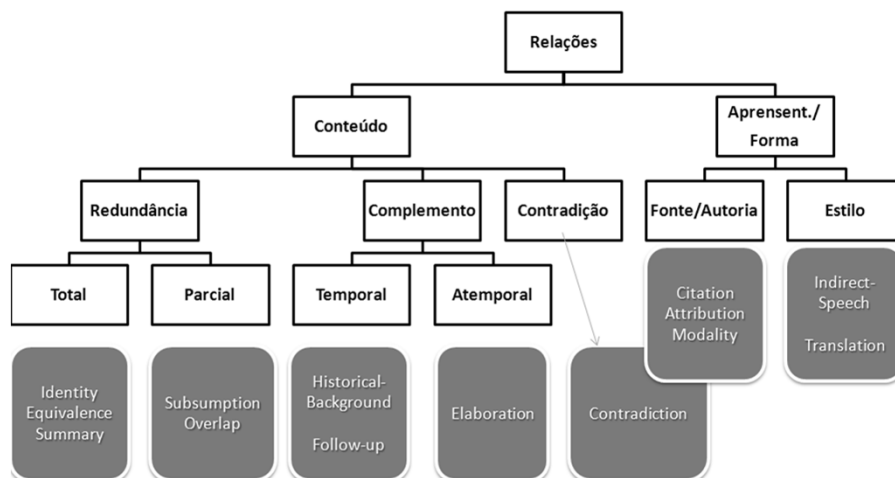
Relações

Conteúdo

Aprensent./ Forma

Redundância

Complemento

Contradição

Fonte/Autoria

Estilo

Total

Parcial

Temporal

Atemporal

Citation Attribution Modality

Indirect-Speech

Translation

Identity Equivalence Summary

Subsumption Overlap

Historical-Background

Follow-up

Elaboration

Contradiction